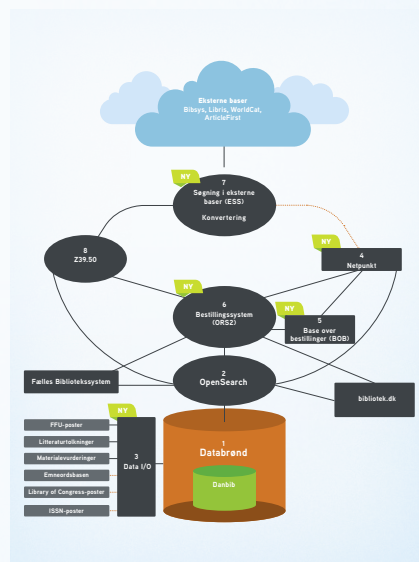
Eksterne baser
Bibsys, Libris, WorldCat, ArticleFirst

NY
7
Søgning i eksterne baser (ESS)
Konvertering

8
Z39.50

NY
4
Netpunkt

6
Bestillingssystem (ORS2)

NY
5
Base over bestillinger (BOB)

Fælles Bibliotekssystem

2
OpenSearch

bibliotek.dk

NY
FFU-poster
Litteraturtolkninger
Materialevurderinger
Emneordsbasen
Library of Congress-poster
ISSN-poster

3
Data I/O

1
Databrønd

Danbib